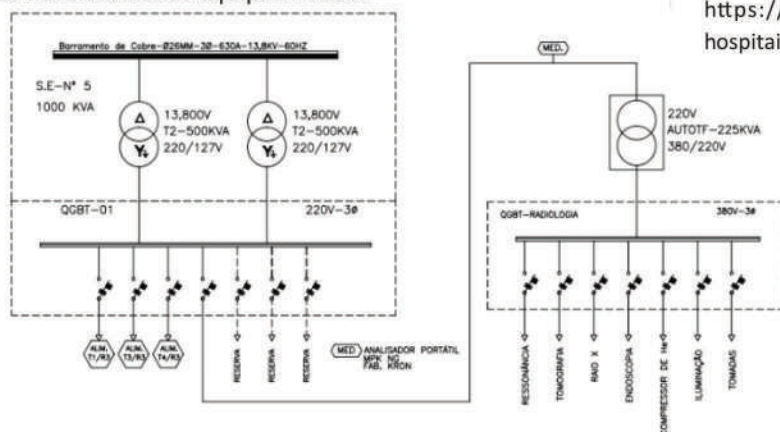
https://
hospitai

Barramento de Cobre-Ø26MM-3Ø-630A-13,8KV-60HZ

S.E-Nº 5
1000 KVA

13,800V
T2-500KVA
220/127V

13,800V
T2-500KVA
220/127V

QGBT-01

220V-3Ø

ALIM. T1/R3

ALIM. T3/R3

ALIM. T4/R3

RESERVA

RESERVA

RESERVA

MED.

220V
AUTOTF-225KVA
380/220V

QGBT-RADIOLOGIA

380V-3Ø

RESSONÂNCIA

TOMOGRAFIA

RAIO X

ENDOSCOPIA

COMPRESSOR DE He

ILUMINAÇÃO

TOMADAS

MED ANALISADOR PORTÁTIL
MPK NG
FAB. KRON